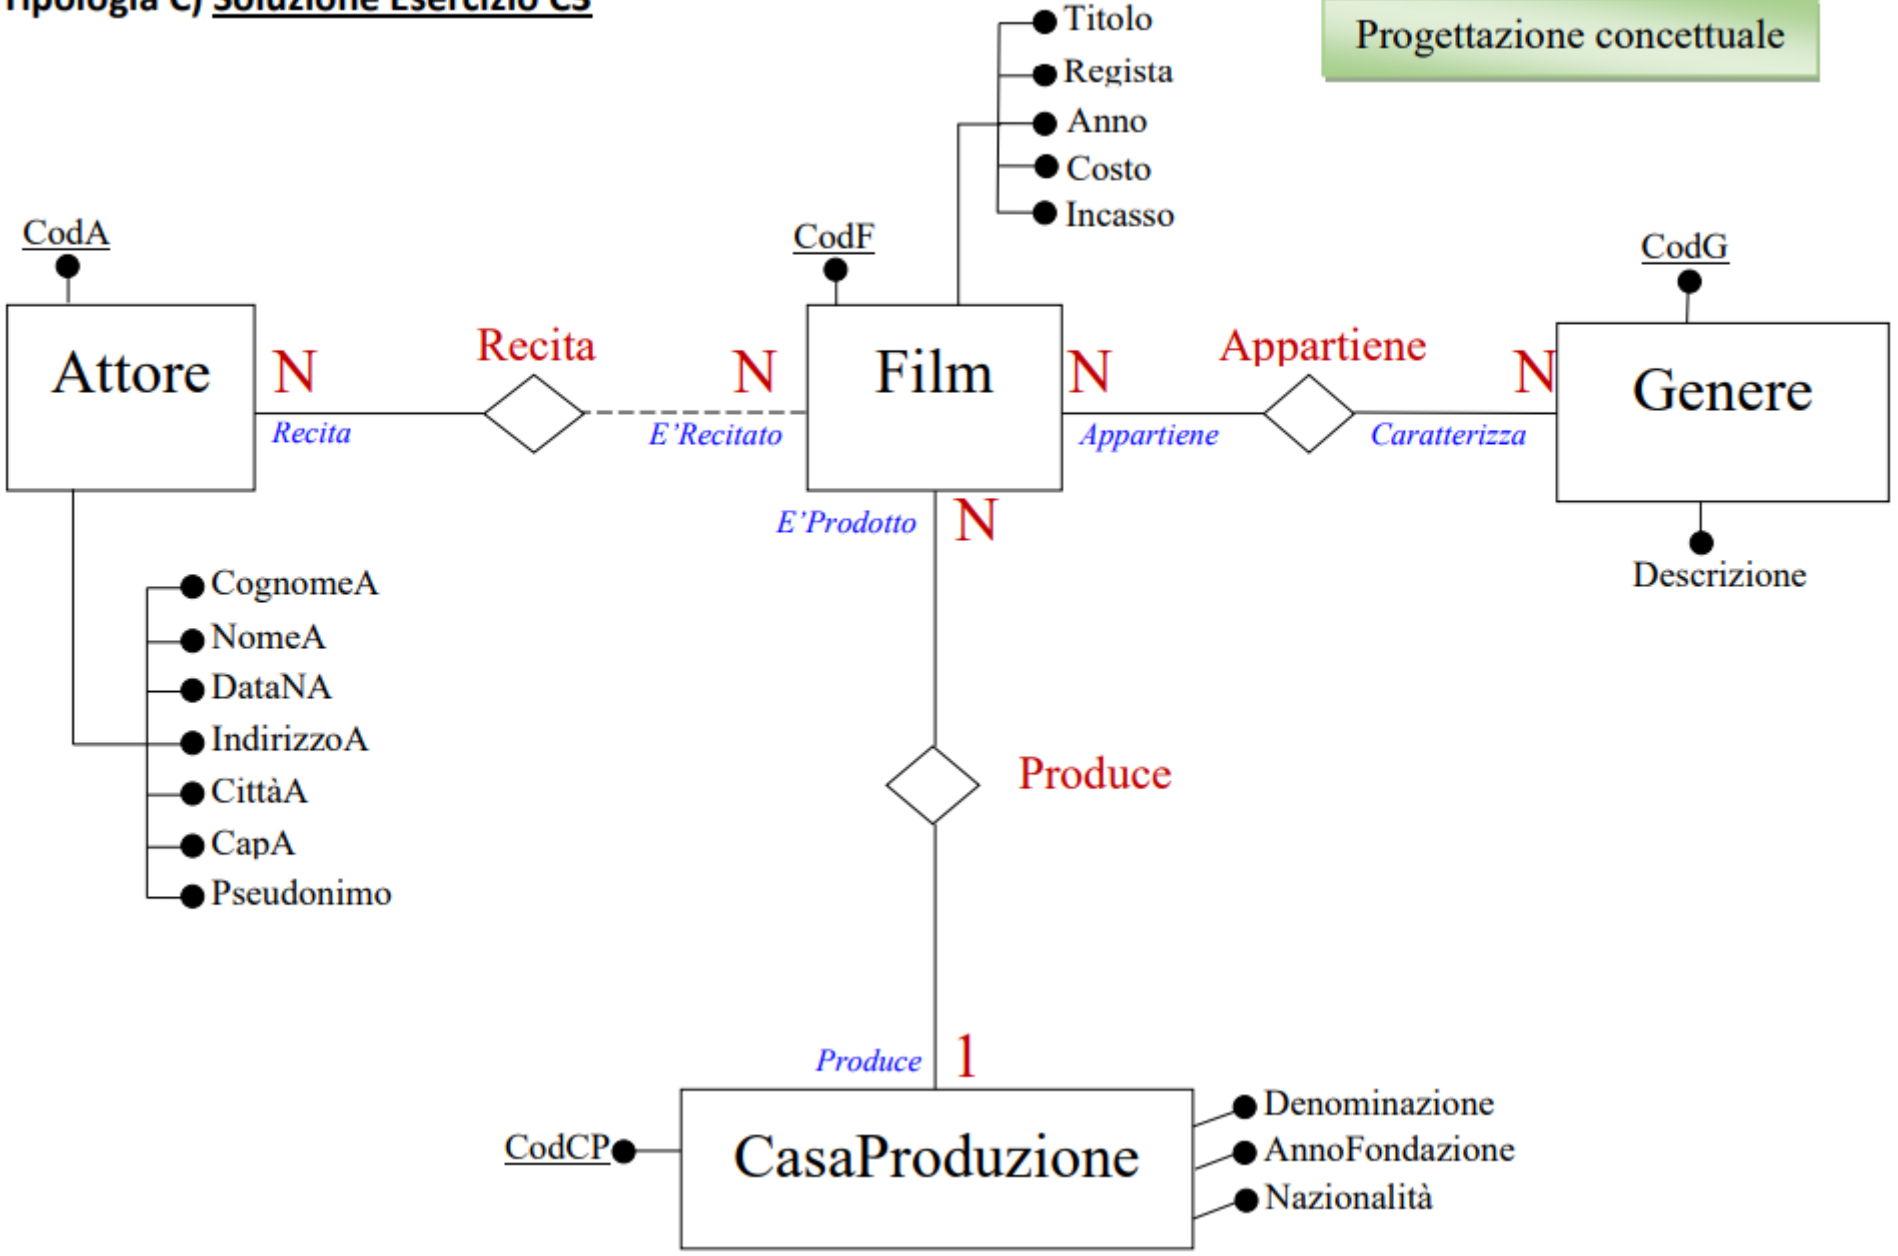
Tipologia C) Soluzione Esercizio C3

Progettazione concettuale

Titolo
Regista
Anno
Costo
Incasso

CodA

CodF

CodG

Attore

N

Recita

N

Film

N

Appartiene

N

Genere

Recita

E'Recitato

Appartiene

Caratterizza

E'Prodotto

N

Descrizione

CognomeA
NomeA
DataNA
IndirizzoA
CittàA
CapA
Pseudonimo

Produce

Produce

1

CodCP

CasaProduzione

Denominazione
AnnoFondazione
Nazionalità